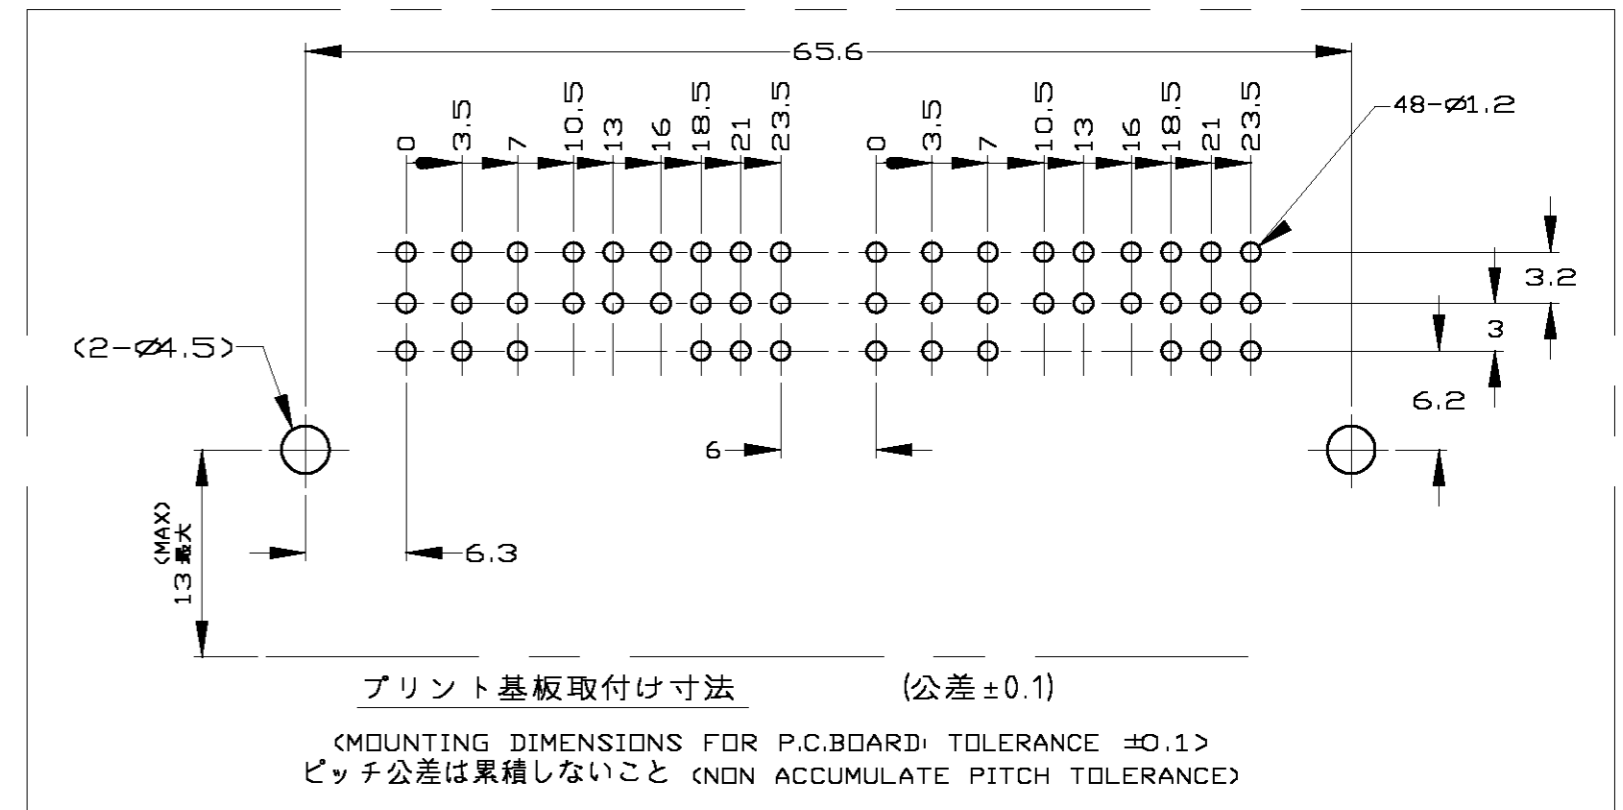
65.6

0 3.5 7 10.5 13 16 18.5 21 23.5

0 3.5 7 10.5 13 16 18.5 21 23.5

48-ø1.2

3.2

3

6.2

(2-ø4.5)

6

6.3

13 最大 (MAX)

プリント基板取付け寸法 (公差±0.1)

(MOUNTING DIMENSIONS FOR P.C.BOARD: TOLERANCE ±0.1)
ピッチ公差は累積しないこと (NON ACCUMULATE PITCH TOLERANCE)